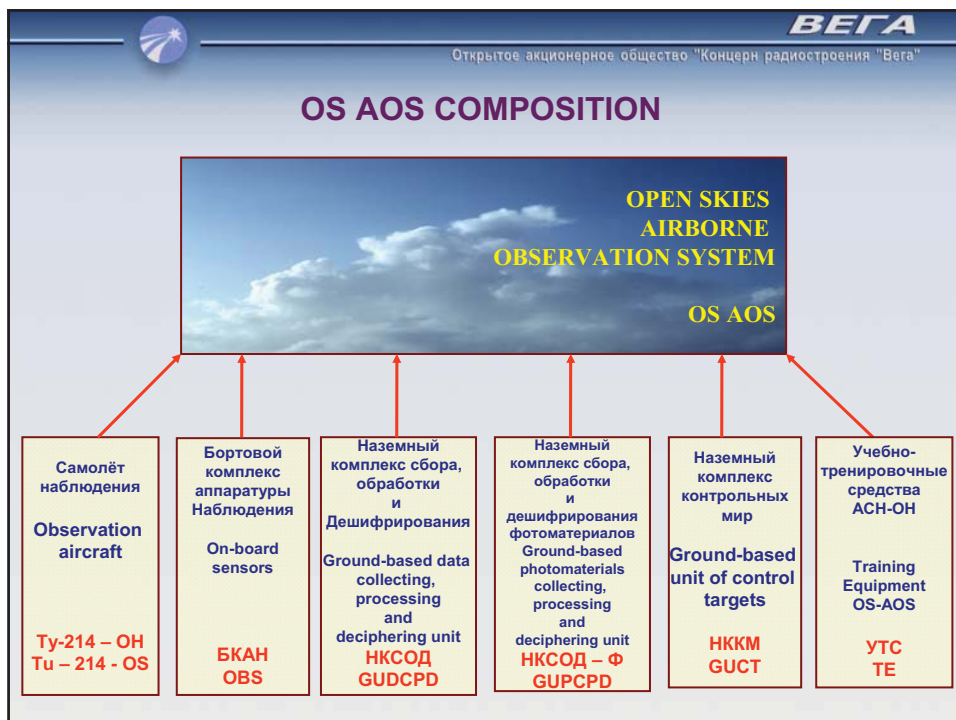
ВЕГА

Открытое акционерное общество "Концерн радиостроения "Вега"

OS AOS COMPOSITION

OPEN SKIES AIRBORNE OBSERVATION SYSTEM

OS AOS

Самолёт наблюдения

Observation aircraft

Ту-214 – ОН
Tu – 214 - OS

Бортовой комплекс аппаратуры Наблюдения

On-board sensors

БКАН
OBS

Наземный комплекс сбора, обработки и Дешифрирования

Ground-based data collecting, processing and deciphering unit

НКСОД
GUDCPD

Наземный комплекс сбора, обработки и дешифрирования фотоматериалов

Ground-based photomaterials collecting, processing and deciphering unit

НКСОД – Ф
GUPCPD

Наземный комплекс контрольных мир

Ground-based unit of control targets

НККМ
GUCT

Учебно-тренировочные средства АСН-ОН

Training Equipment OS-AOS

УТС
TE